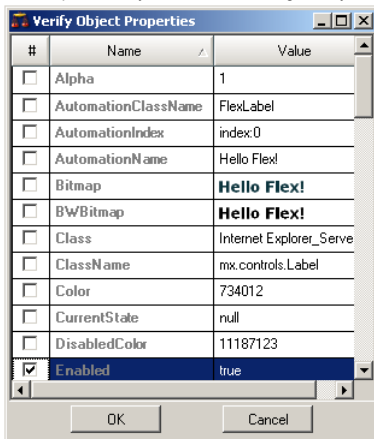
Verify Object Properties

| # | Name | Value |
|---|---|---|
| ☐ | Alpha | 1 |
| ☐ | AutomationClassName | FlexLabel |
| ☐ | AutomationIndex | index:0 |
| ☐ | AutomationName | Hello Flex! |
| ☐ | Bitmap | Hello Flex! |
| ☐ | BWBitmap | Hello Flex! |
| ☐ | Class | Internet Explorer_Serve |
| ☐ | ClassName | mx.controls.Label |
| ☐ | Color | 734012 |
| ☐ | CurrentState | null |
| ☐ | DisabledColor | 11187123 |
| ☑ | Enabled | true |

OK Cancel